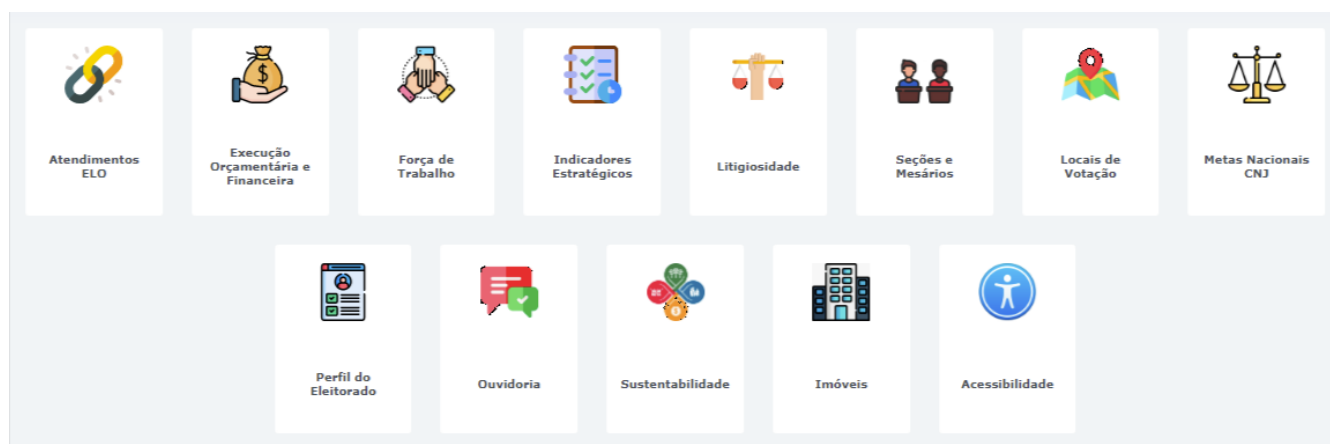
Atendimentos ELO

Execução Orçamentária e Financeira

Força de Trabalho

Indicadores Estratégicos

Litigiosidade

Seções e Mesários

Locais de Votação

Metas Nacionais CNJ

Perfil do Eleitorado

Ouvidoria

Sustentabilidade

Imóveis

Acessibilidade